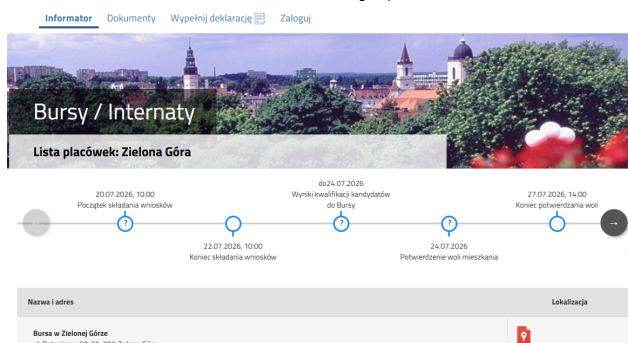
Informator Dokumenty Wypełnij deklarację Zaloguj

Bursy / Internaty

Lista placówek: Zielona Góra

20.07.2026, 10:00
Początek składania wniosków

22.07.2026, 10:00
Koniec składania wniosków

do24.07.2026
Wyniki kwalifikacji kandydatów do Bursy

24.07.2026
Potwierdzenie woli mieszkania

27.07.2026, 14:00
Koniec potwierdzania woli

| Nazwa i adres | Lokalizacja |
|---|---|
| Bursa w Zielonej Górze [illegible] | |